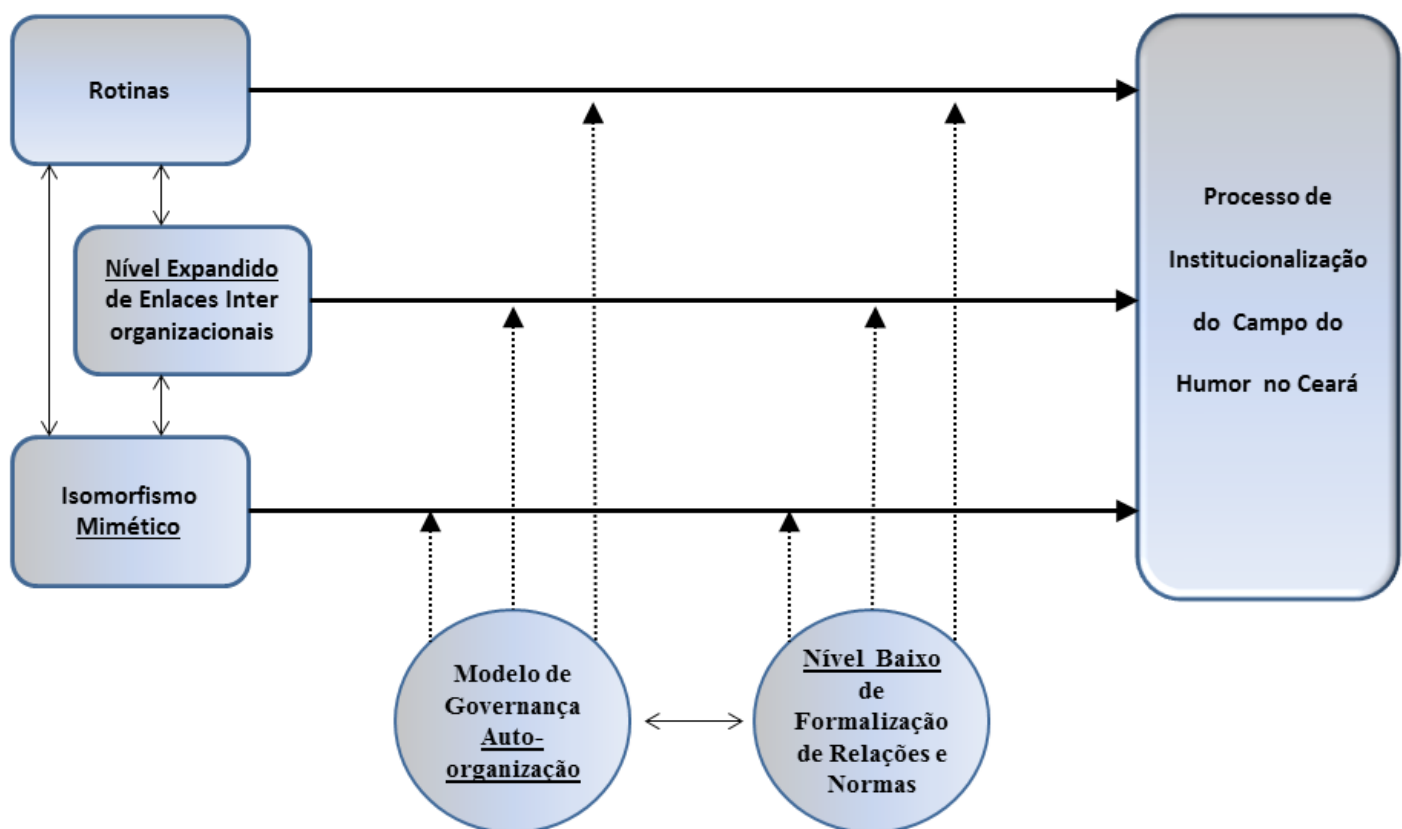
Rotinas

Nível Expandido de Enlaces Inter organizacionais

Isomorfismo Mimético

Processo de Institucionalização do Campo do Humor no Ceará

Modelo de Governança Auto-organização

Nível Baixo de Formalização de Relações e Normas